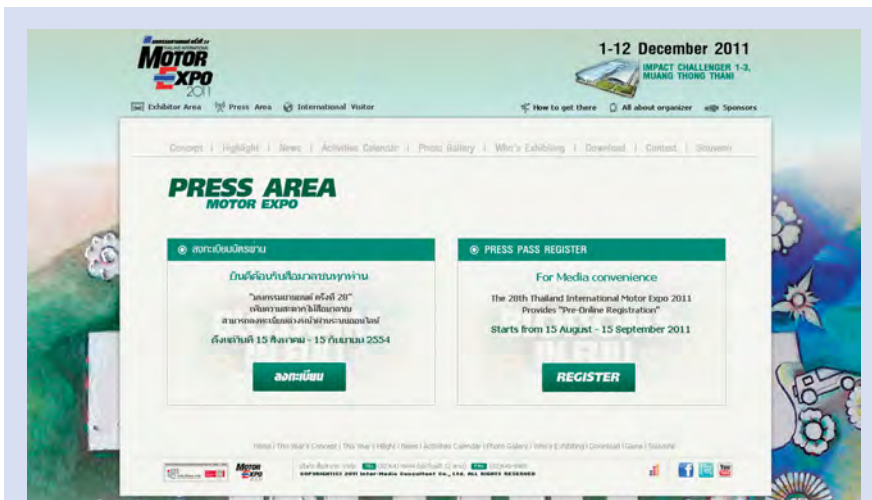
MOTOR EXPO 2011

1-12 December 2011
IMPACT CHALLENGER 1-3, MUANG THONG THANI

Exhibitor Area | Press Area | International Visitor

How to get there | All about organizer | Sponsors

Concept | Highlight | News | Activities Calendar | Photo Gallery | Who's Exhibiting | Download | Contact | Souvenir

PRESS AREA
MOTOR EXPO

ลงทะเบียนบัตรข่าว

ยินดีต้อนรับสื่อมวลชนทุกท่าน

"มหกรรมยานยนต์ ครั้งที่ 28"
เพื่อความสะดวกให้สื่อมวลชน
สามารถลงทะเบียนล่วงหน้าผ่านระบบออนไลน์

ตั้งแต่วันที่ 15 สิงหาคม - 15 กันยายน 2554

ลงทะเบียน

PRESS PASS REGISTER

For Media convenience

The 28th Thailand International Motor Expo 2011
Provides "Pre-Online Registration"

Starts from 15 August - 15 September 2011

REGISTER

Home | This Year's Concept | This Year's Hilight | News | Activities Calendar | Photo Gallery | Who's Exhibiting | Download | Game | Souvenir

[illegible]
COPYRIGHT(C) 2011 Inter-Media Consultant Co., Ltd. ALL RIGHTS RESERVED